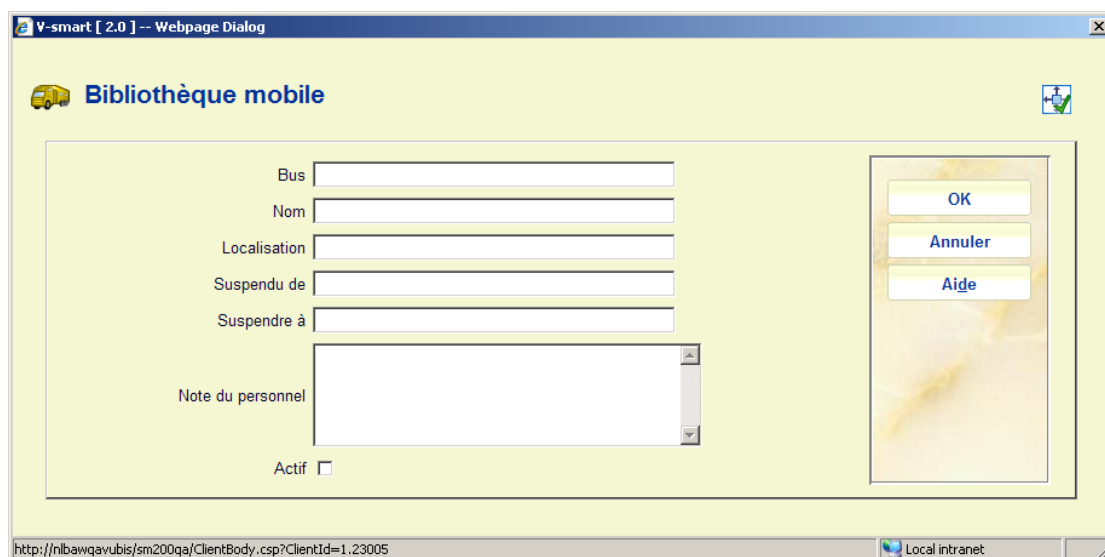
V-smart [ 2.0 ] -- Webpage Dialog

Bibliothèque mobile

Bus

Nom

Localisation

Suspendu de

Suspendre à

Note du personnel

Actif

OK

Annuler

Aide

http://nlbawqavubis/sm200qa/ClientBody.csp?ClientId=1.23005

Local intranet